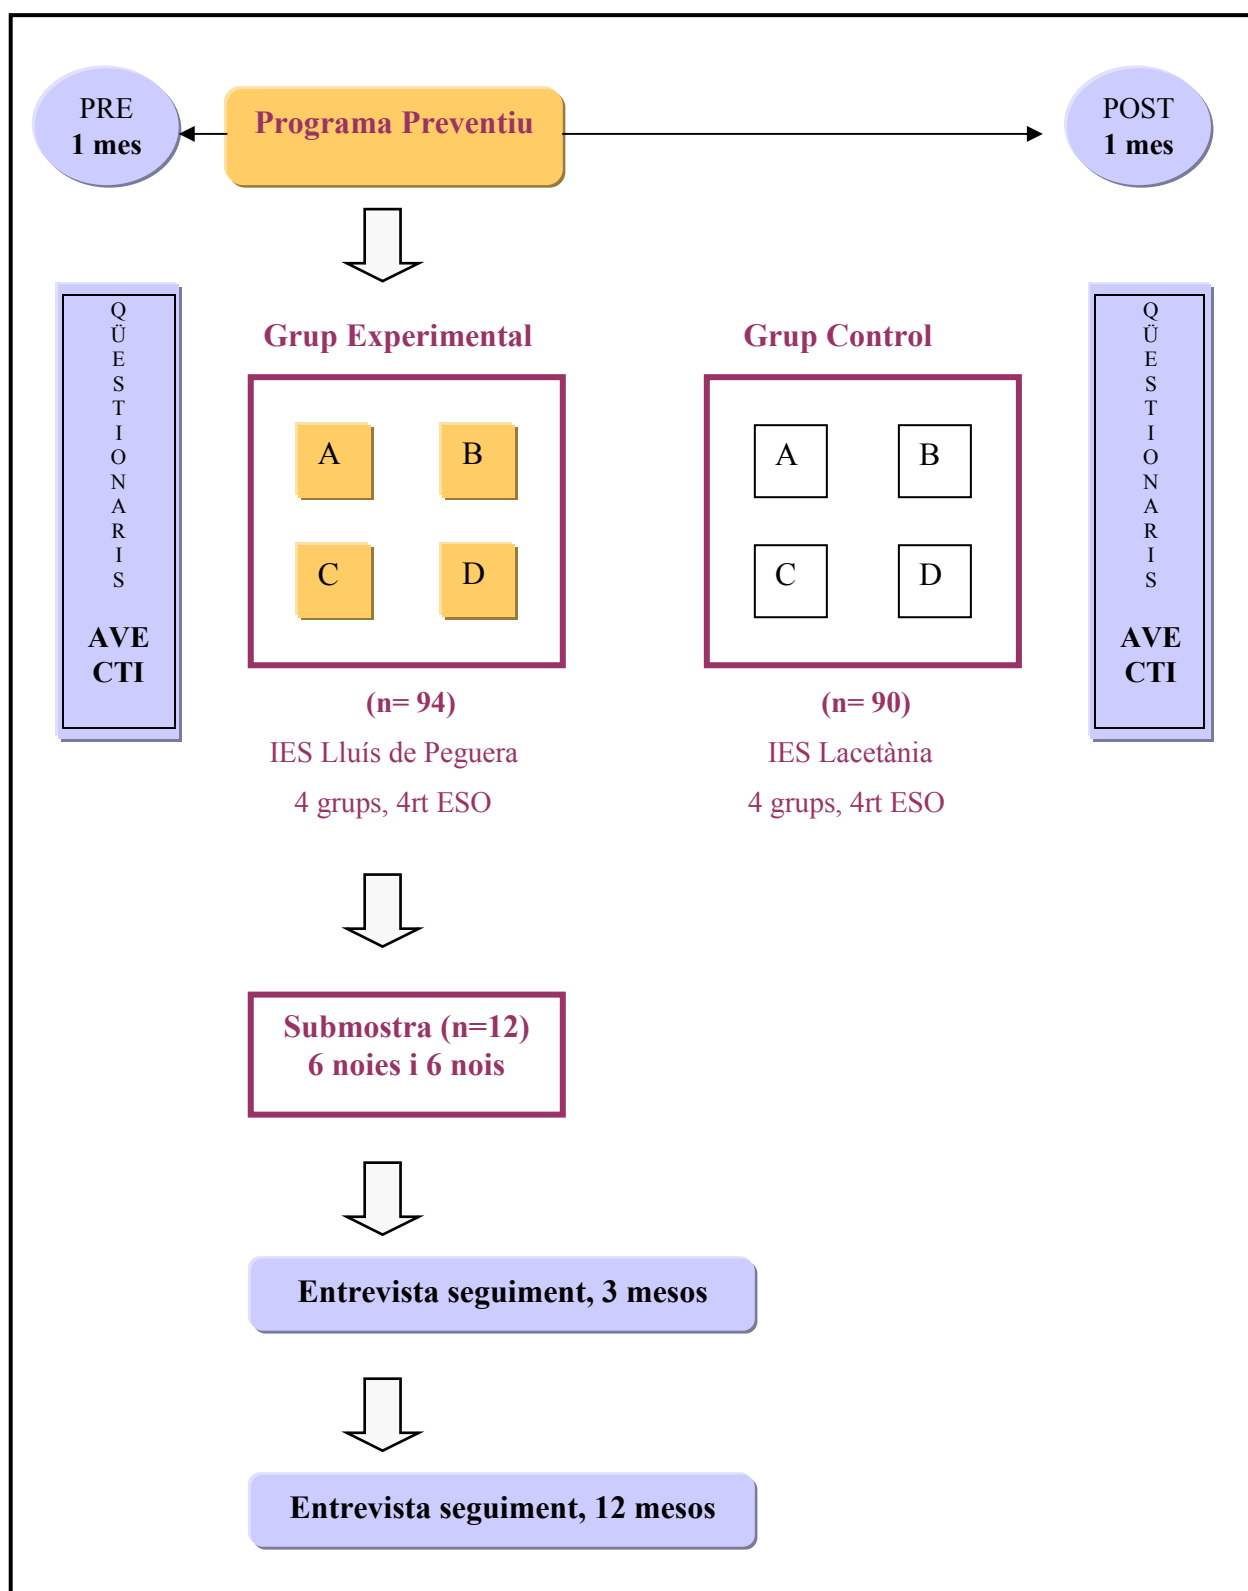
PRE
1 mes

Programa Preventiu

POST
1 mes

QÜESTIONARIS
AVE
CTI

Grup Experimental

A B
C D

(n= 94)
IES Lluís de Peguera
4 grups, 4rt ESO

Grup Control

A B
C D

(n= 90)
IES Lacetània
4 grups, 4rt ESO

QÜESTIONARIS
AVE
CTI

Submostra (n=12)
6 noies i 6 nois

Entrevista seguiment, 3 mesos

Entrevista seguiment, 12 mesos